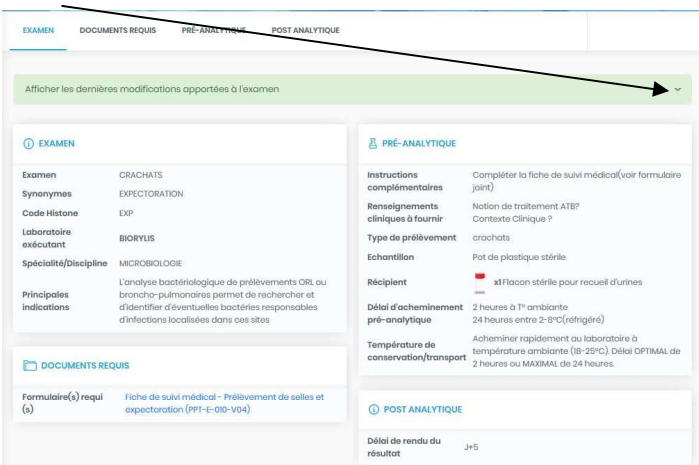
EXAMEN DOCUMENTS REQUIS PRÉ-ANALYTIQUE POST ANALYTIQUE

Afficher les dernières modifications apportées à l'examen

EXAMEN

| | |
|---|---|
| Examen | CRACHATS |
| Synonymes | EXPECTORATION |
| Code Histone | EXP |
| Laboratoire exécutant | BIORYLIS |
| Spécialité/Discipline | MICROBIOLOGIE |
| Principales indications | L'analyse bactériologique de prélèvements ORL ou broncho-pulmonaires permet de rechercher et d'identifier d'éventuelles bactéries responsables d'infections localisées dans ces sites |

DOCUMENTS REQUIS

| | |
|---|---|
| Formulaire(s) requi (s) | Fiche de suivi médical - Prélèvement de selles et expectoration (PPT-E-010-V04) |

PRÉ-ANALYTIQUE

| | |
|---|---|
| Instructions complémentaires | Compléter la fiche de suivi médical(voir formulaire joint) |
| Renseignements cliniques à fournir | Notion de traitement ATB? Contexte Clinique ? |
| Type de prélèvement | crachats |
| Echantillon | Pot de plastique stérile |
| Récipient | x1 Flacon stérile pour recueil d'urines |
| Délai d'acheminement pré-analytique | 2 heures à T° ambiante 24 heures entre 2-8°C(réfrigéré) |
| Température de conservation/transport | Acheminer rapidement au laboratoire à température ambiante (18-25°C). Délai OPTIMAL de 2 heures ou MAXIMAL de 24 heures. |

POST ANALYTIQUE

| | |
|---|---|
| Délai de rendu du résultat | J+5 |